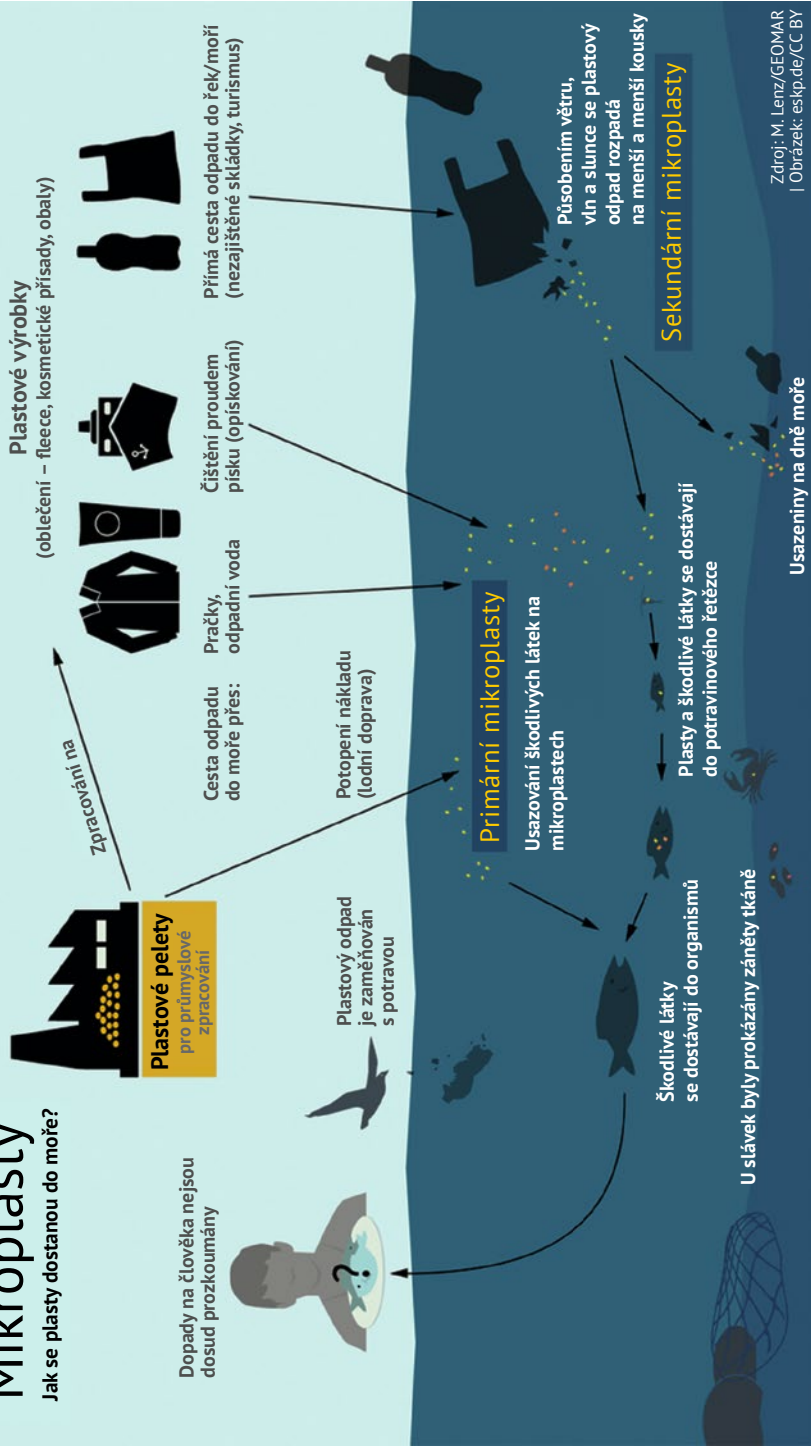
Mikroplasty
Jak se plasty dostanou do moře?

Plastové pelety
pro průmyslové zpracování

Zpracování na

Plastové výrobky
(oblečení – fleece, kosmetické přísady, obaly)

Cesta odpadu do moře přes:

Pračky, odpadní voda

Čištění proudem písku (opískování)

Přímá cesta odpadu do řek/moří (nezajištěné skládky, turismus)

Potopení nákladu (lodní doprava)

Plastový odpad je zaměňován s potravou

Dopady na člověka nejsou dosud prozkoumány

Primární mikroplasty

Usazování škodlivých látek na mikroplastech

Škodlivé látky se dostávají do organismů

U slávek byly prokázány záněty tkáně

Plasty a škodlivé látky se dostávají do potravinového řetězce

Působením větru, vln a slunce se plastový odpad rozpadá na menší a menší kousky

Sekundární mikroplasty

Usazeniny na dně moře

Zdroj: M. Lenz/GEOMAR | Obrázek: eskp.de/CC BY